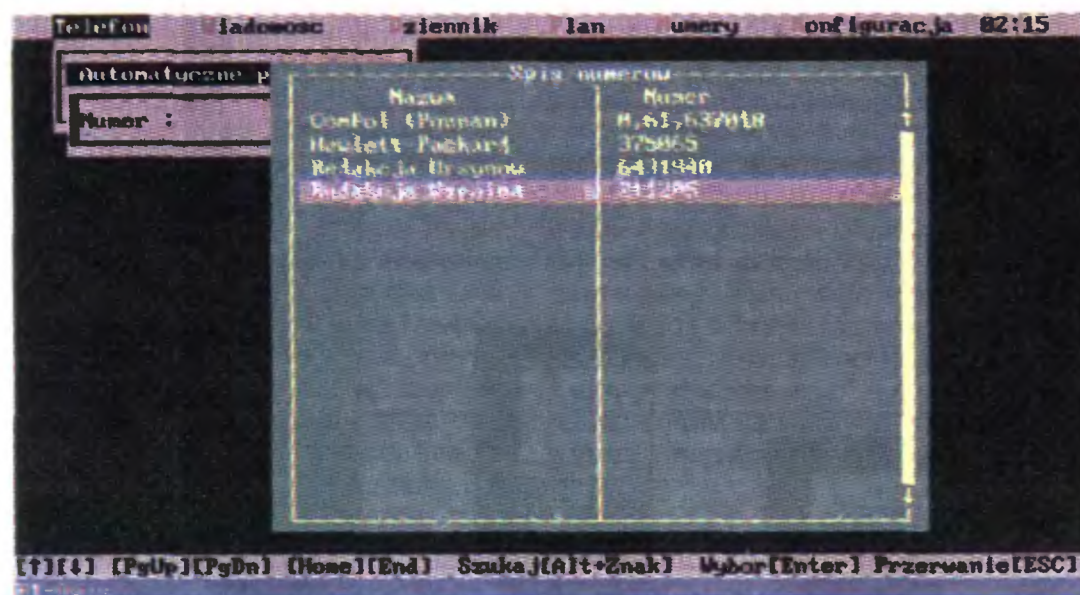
Telefon ladomosc ziennik lan umery onfiguracja 02:15

Automatyczne p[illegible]

Numer :

Spis numerow

| Nazwa | Numer |
|---|---|
| Comfol (Poznan) | 0,61,637018 |
| Hewlett Packard | 375065 |
| Redakcja Uraynow | 6431940 |
| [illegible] | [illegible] |

[↑][↓] [PgUp][PgDn] [Home][End] Szukaj[Alt+Znak] Wybor[Enter] Przerwanie[ESC]